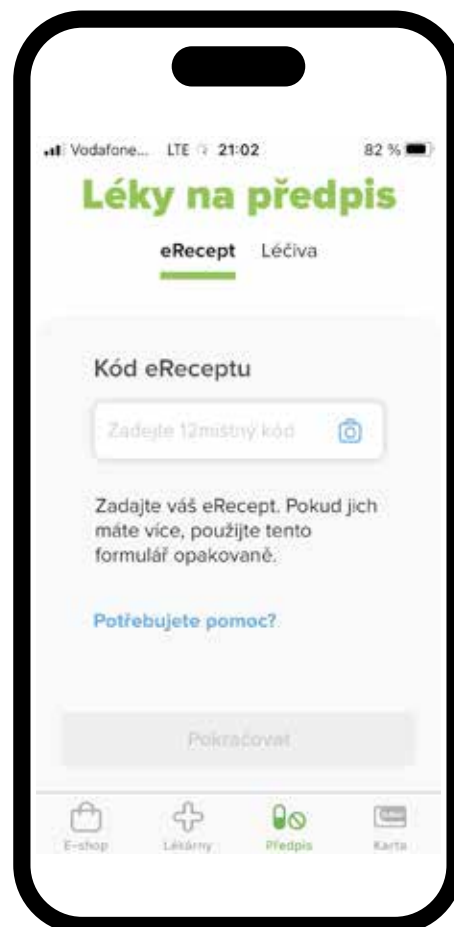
Vodafone... LTE 21:02 82 %

Léky na předpis

eRecept Léčiva

Kód eReceptu

Zadejte 12místný kód

Zadajte váš eRecept. Pokud jich máte více, použijte tento formulář opakovaně.

Potřebujete pomoc?

Pokračovat

E-shop Lékárny Předpis Karta